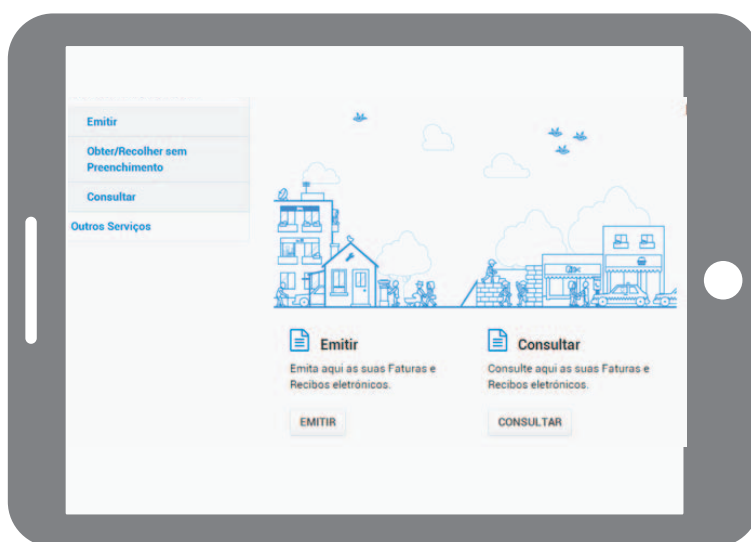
Emitir

Obter/Recolher sem Preenchimento

Consultar

Outros Serviços

Emitir

Emita aqui as suas Faturas e Recibos eletrónicos.

EMITIR

Consultar

Consulte aqui as suas Faturas e Recibos eletrónicos.

CONSULTAR